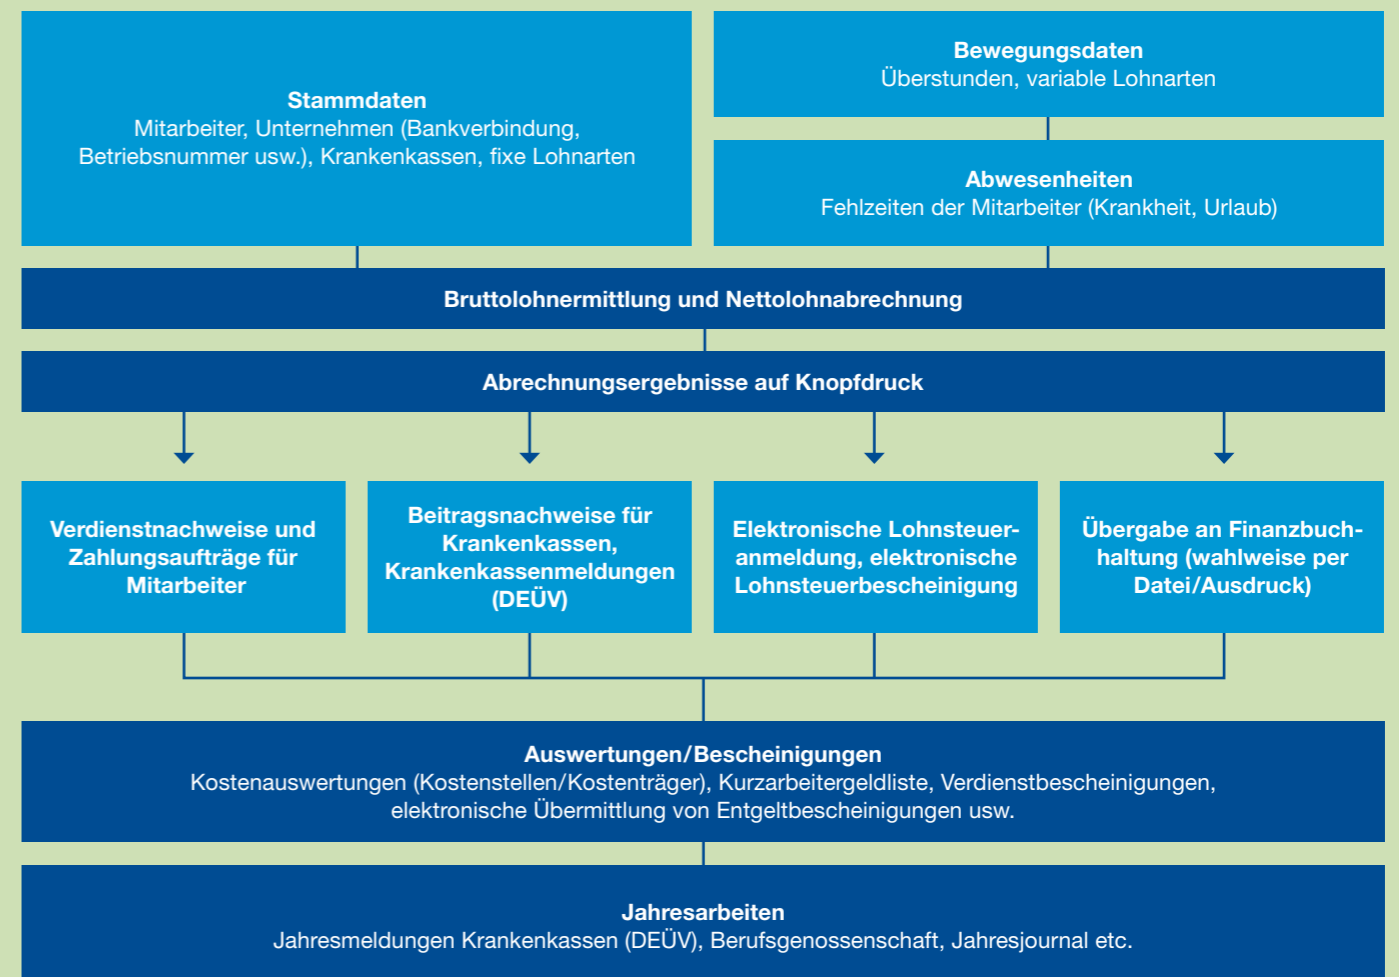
Stammdaten
Mitarbeiter, Unternehmen (Bankverbindung, Betriebsnummer usw.), Krankenkassen, fixe Lohnarten

Bewegungsdaten
Überstunden, variable Lohnarten

Abwesenheiten
Fehlzeiten der Mitarbeiter (Krankheit, Urlaub)

Bruttolohnermittlung und Nettolohnabrechnung

Abrechnungsergebnisse auf Knopfdruck

Verdienstnachweise und Zahlungsaufträge für Mitarbeiter

Beitragsnachweise für Krankenkassen, Krankenkassenmeldungen (DEÜV)

Elektronische Lohnsteueranmeldung, elektronische Lohnsteuerbescheinigung

Übergabe an Finanzbuchhaltung (wahlweise per Datei/Ausdruck)

Auswertungen/Bescheinigungen
Kostenauswertungen (Kostenstellen/Kostenträger), Kurzarbeitergeldliste, Verdienstbescheinigungen, elektronische Übermittlung von Entgeltbescheinigungen usw.

Jahresarbeiten
Jahresmeldungen Krankenkassen (DEÜV), Berufsgenossenschaft, Jahresjournal etc.